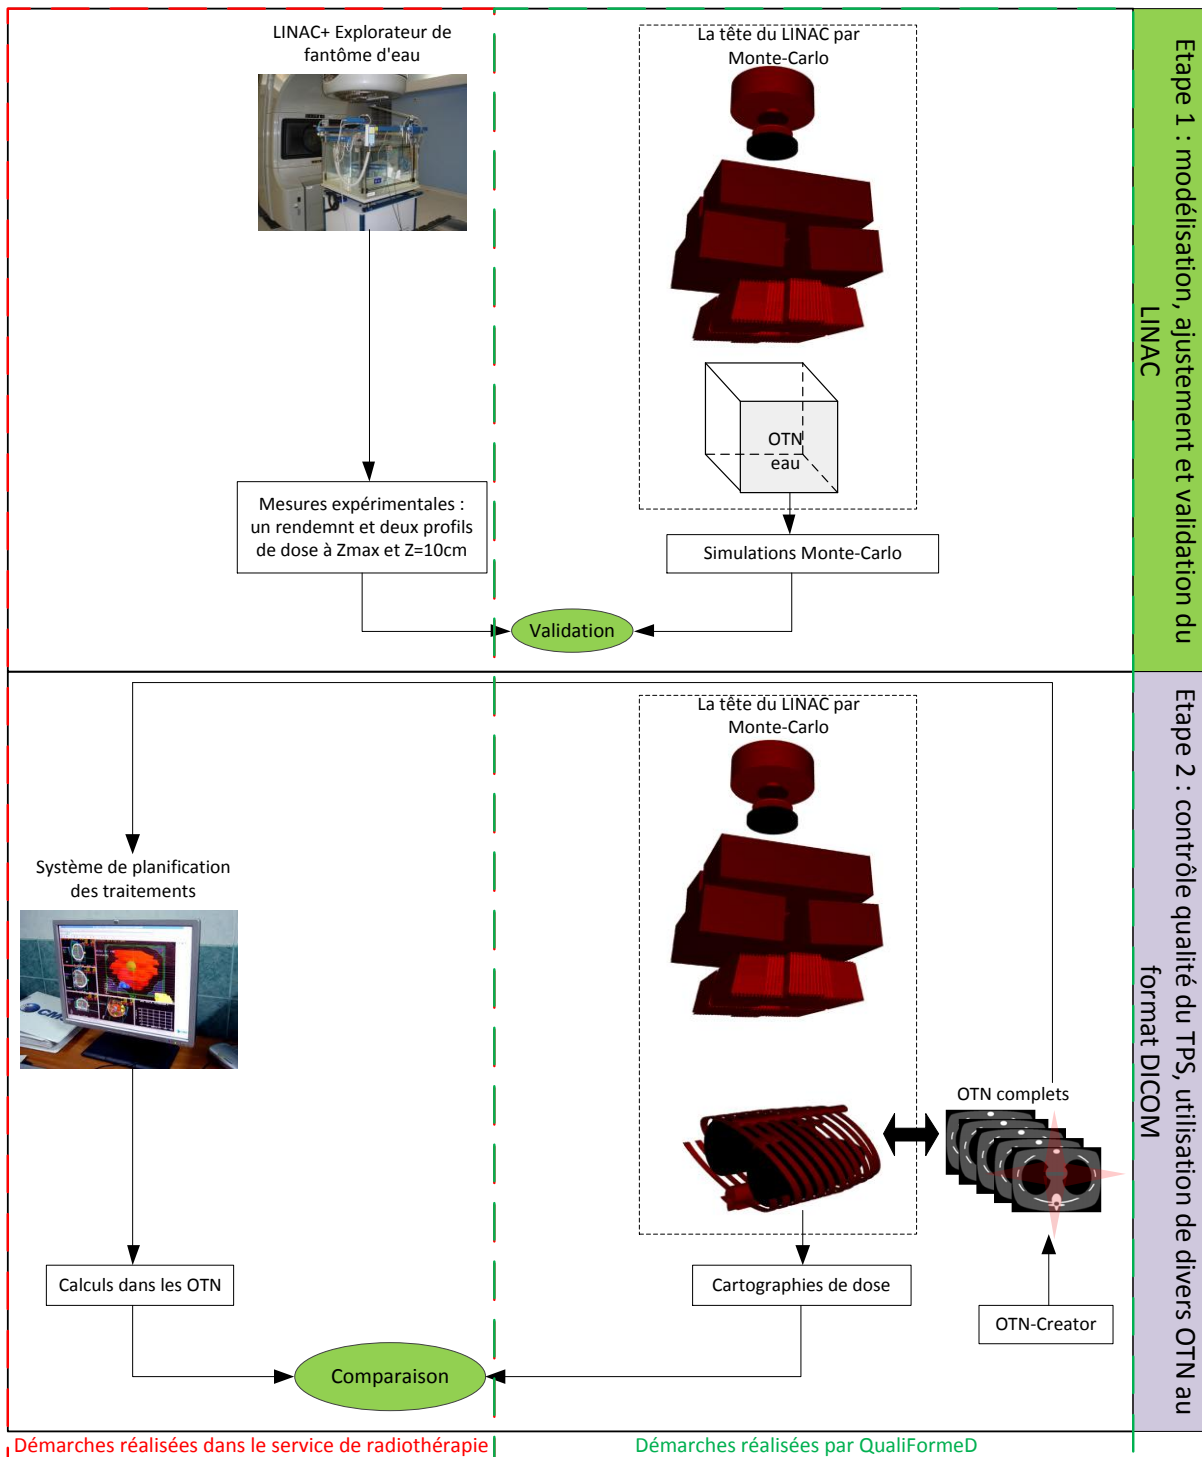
LINAC+ Explorateur de fantôme d'eau

La tête du LINAC par Monte-Carlo

OTN eau

Mesures expérimentales : un rendemnt et deux profils de dose à Zmax et Z=10cm

Simulations Monte-Carlo

Validation

Etape 1 : modélisation, ajustement et validation du LINAC

Système de planification des traitements

La tête du LINAC par Monte-Carlo

OTN complets

Calculs dans les OTN

Cartographies de dose

OTN-Creator

Comparaison

Etape 2 : contrôle qualité du TPS, utilisation de divers OTN au format DICOM

Démarches réalisées dans le service de radiothérapie

Démarches réalisées par QualiFormeD